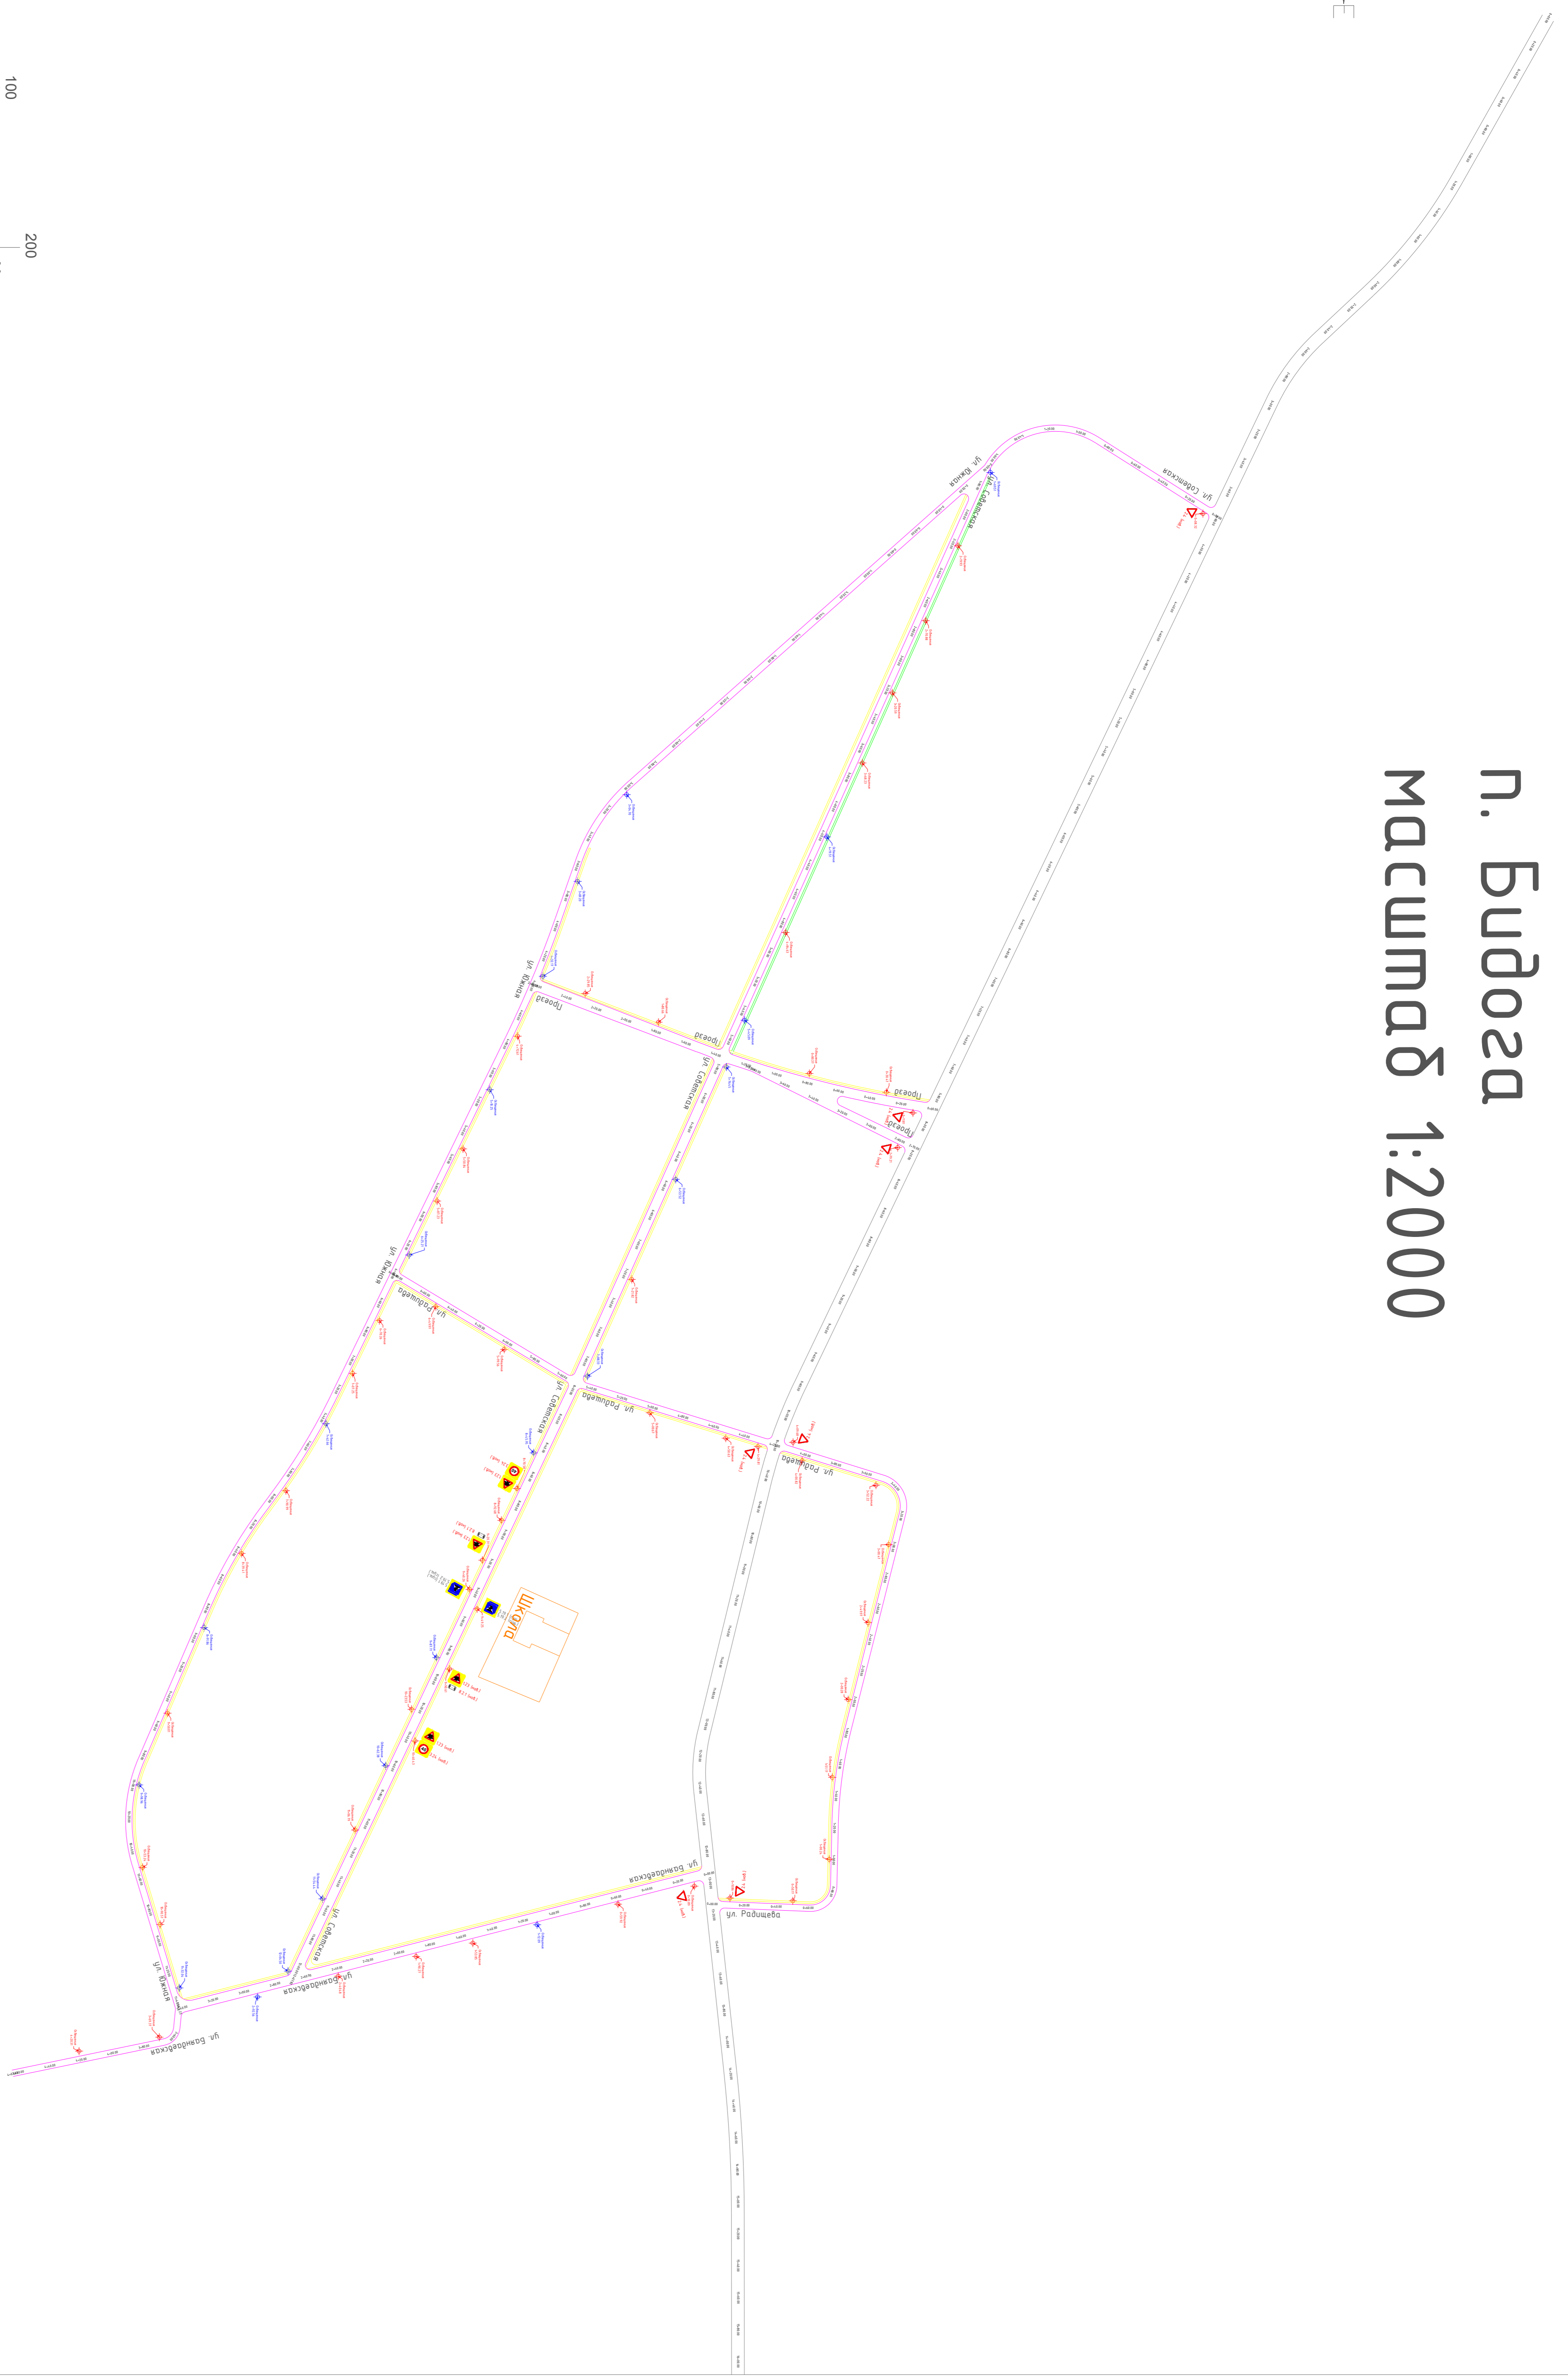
п. Видога
Масштаб 1:2000

100
200

ул. Южная
ул. Советская
ул. Советская
ул. Южная
Проезд
Проезд
ул. Советская
Проезд
Проезд
ул. Южная
ул. Радищева
ул. Советская
ул. Радищева
ул. Радищева
Школа
ул. Вандышевская
ул. Радищева
ул. Южная
ул. Советская
ул. Вандышевская
ул. Вандышевская